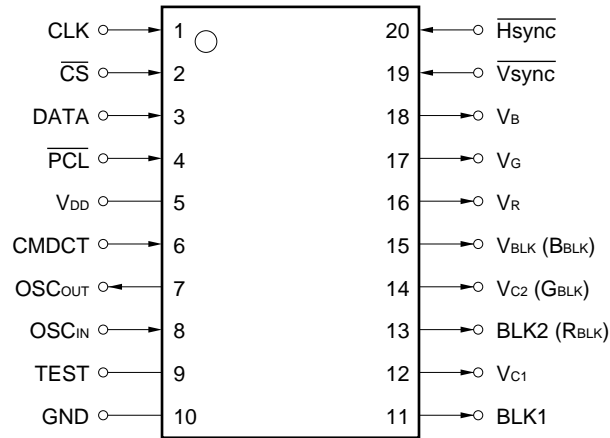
CLK 1
$\overline{CS}$ 2
DATA 3
$\overline{PCL}$ 4
$V_{DD}$ 5
CMDCT 6
$OSC_{OUT}$ 7
$OSC_{IN}$ 8
TEST 9
GND 10

20 $\overline{Hsync}$
19 $\overline{Vsync}$
18 $V_B$
17 $V_G$
16 $V_R$
15 $V_{BLK}$ ($B_{BLK}$)
14 $V_{C2}$ ($G_{BLK}$)
13 BLK2 ($R_{BLK}$)
12 $V_{C1}$
11 BLK1